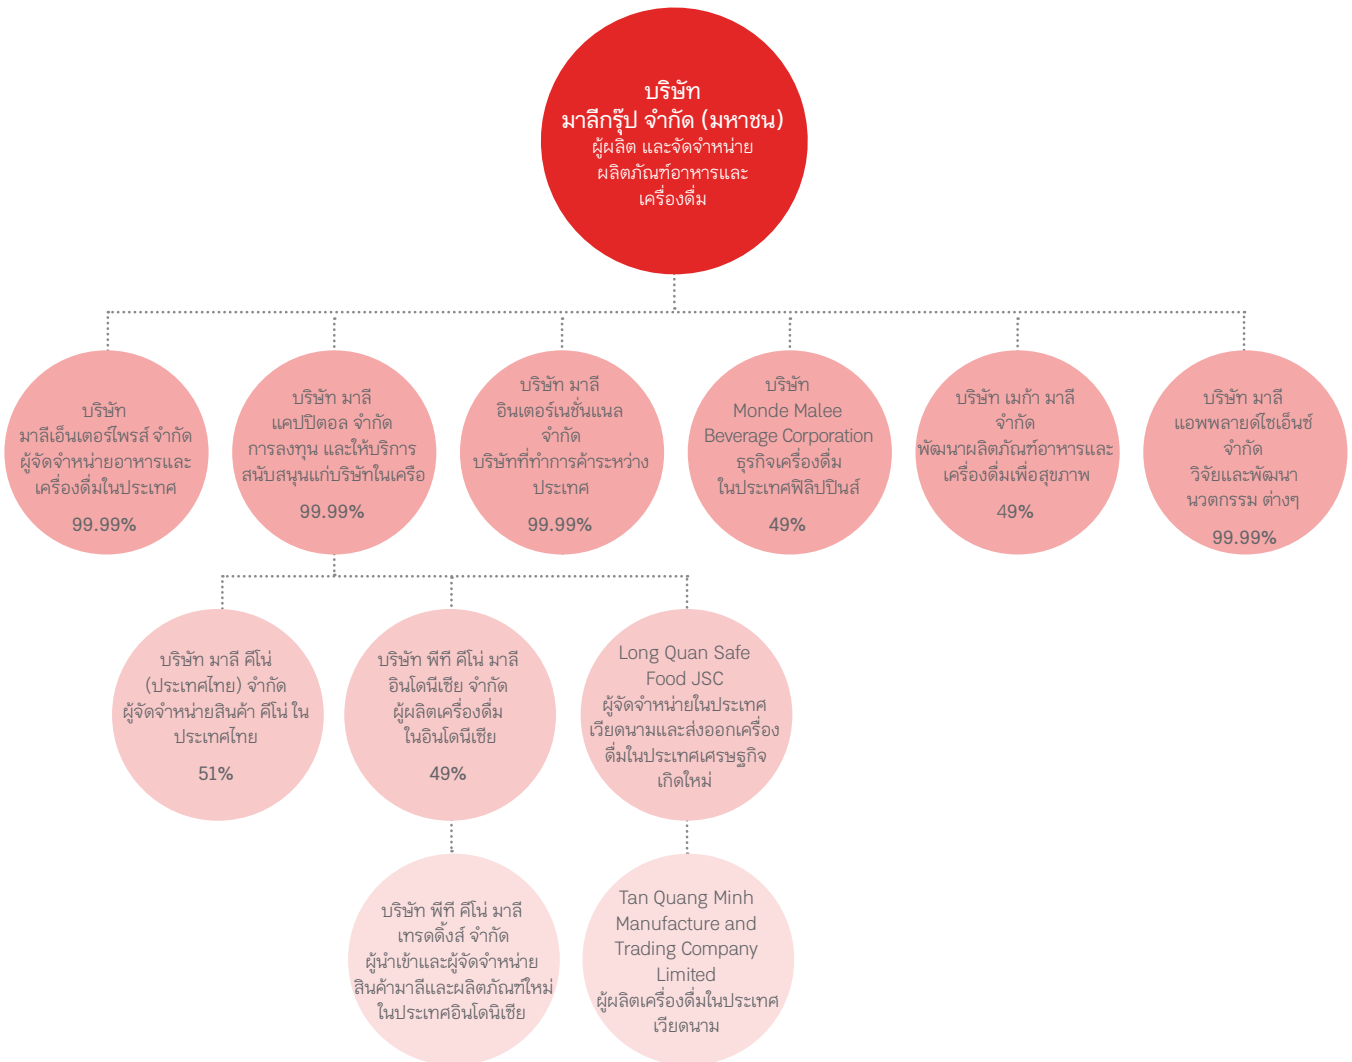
บริษัท
มาลีกรุ๊ป จำกัด (มหาชน)
ผู้ผลิต และจัดจำหน่าย
ผลิตภัณฑ์อาหารและ
เครื่องดื่ม

บริษัท
มาลีเอ็นเตอร์ไพรส์ จำกัด
ผู้จัดจำหน่ายอาหารและ
เครื่องดื่มในประเทศ
99.99%

บริษัท มาลี
แคปปิตอล จำกัด
การลงทุน และให้บริการ
สนับสนุนแก่บริษัทในเครือ
99.99%

บริษัท มาลี
อินเตอร์เนชั่นแนล
จำกัด
บริษัทที่ทำการค้าระหว่าง
ประเทศ
99.99%

บริษัท
Monde Malee
Beverage Corporation
ธุรกิจเครื่องดื่ม
ในประเทศฟิลิปปินส์
49%

บริษัท เมก้า มาลี
จำกัด
พัฒนาผลิตภัณฑ์อาหารและ
เครื่องดื่มเพื่อสุขภาพ
49%

บริษัท มาลี
แอพพลายด์ไซเอ็นซ์
จำกัด
วิจัยและพัฒนา
นวตกรรม ต่างๆ
99.99%

บริษัท มาลี คีโน่
(ประเทศไทย) จำกัด
ผู้จัดจำหน่ายสินค้า คีโน่ ใน
ประเทศไทย
51%

บริษัท พีที คีโน่ มาลี
อินโดนีเซีย จำกัด
ผู้ผลิตเครื่องดื่ม
ในอินโดนีเซีย
49%

Long Quan Safe
Food JSC
ผู้จัดจำหน่ายในประเทศ
เวียดนามและส่งออกเครื่อง
ดื่มในประเทศเศรษฐกิจ
เกิดใหม่

บริษัท พีที คีโน่ มาลี
เทรดดิ้งส์ จำกัด
ผู้นำเข้าและผู้จัดจำหน่าย
สินค้ามาลีและผลิตภัณฑ์ใหม่
ในประเทศอินโดนิเซีย

Tan Quang Minh
Manufacture and
Trading Company
Limited
ผู้ผลิตเครื่องดื่มในประเทศ
เวียดนาม